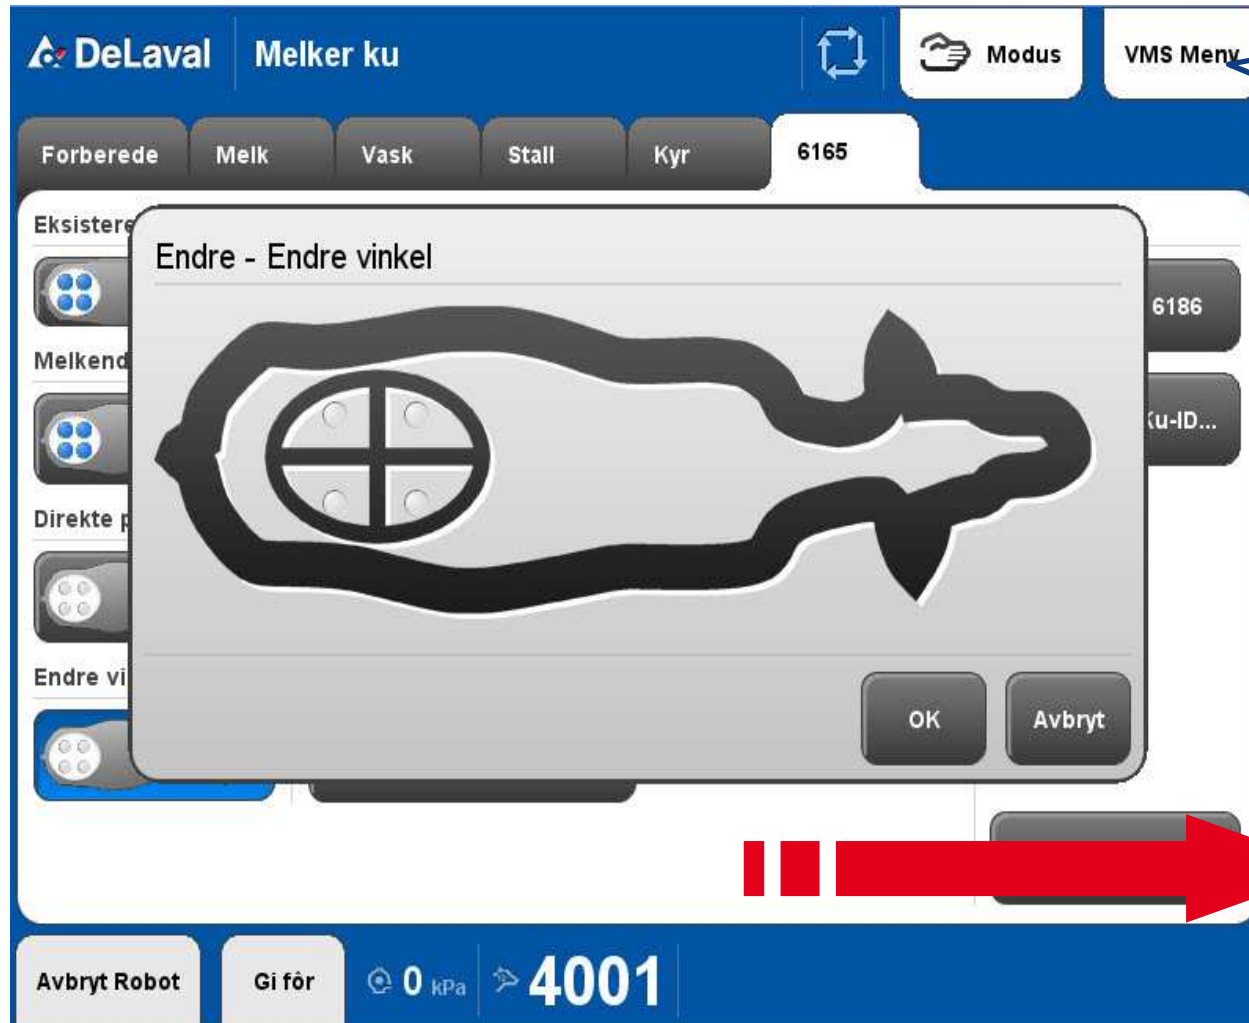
DeLaval Melker ku

Modus

VMS Meny

Forberede

Melk

Vask

Stall

Kyr

6165

Eksistere

Melkend

Direkte p

Endre vi

6186

Ku-ID...

Endre - Endre vinkel

OK

Avbryt

Avbryt Robot

Gi fôr

0 kPa

4001